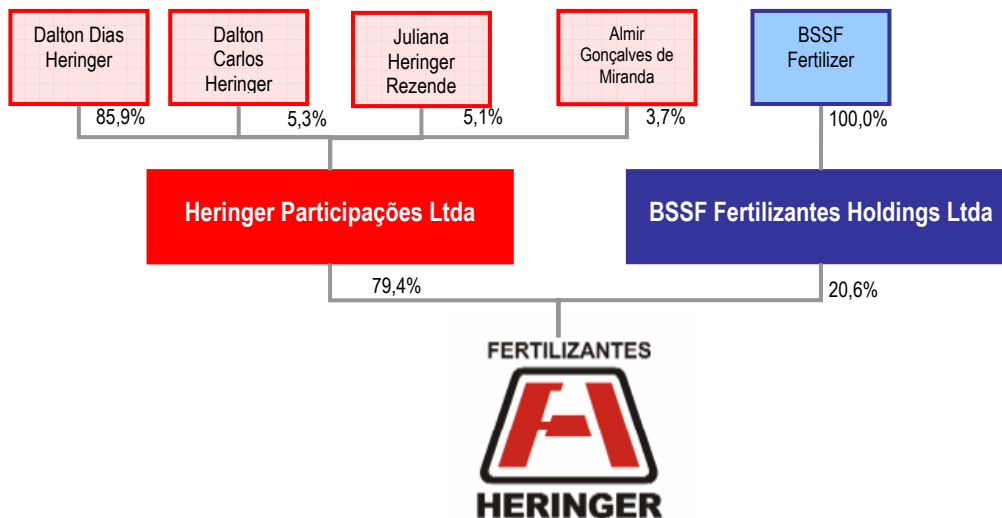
Dalton Dias Heringer

Dalton Carlos Heringer

Juliana Heringer Rezende

Almir Gonçalves de Miranda

BSSF Fertilizer

85,9%

5,3%

5,1%

3,7%

100,0%

Heringer Participações Ltda

BSSF Fertilizantes Holdings Ltda

79,4%

20,6%

FERTILIZANTES

HERINGER